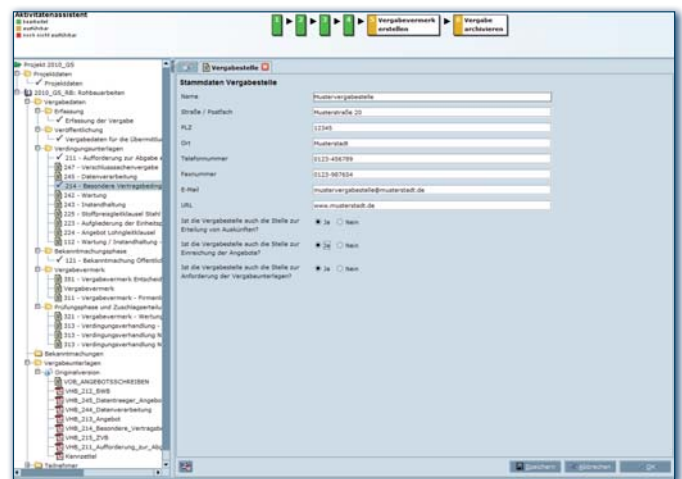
Aktivitätenassistent
bearbeitet
ausführbar
noch nicht ausführbar

1 ▶ 2 ▶ 3 ▶ 4 ▶ 5 Vergabevermerk erstellen ▶ 6 Vergabe archivieren

Projekt 2010_GS
Projektdaten
Projektdaten
2010_GS_RB: Rohbauarbeiten
Vergabedaten
Erfassung
Erfassung der Vergabe
Veröffentlichung
Vergabedaten für die Übermittlu
Verdingungsunterlagen
211 - Aufforderung zur Abgabe e
247 - Verschlussscheinvergabe
245 - Datenverarbeitung
214 - Besondere Vertragsbeding
242 - Wartung
243 - Instandhaltung
225 - Stoffpreisgleitklausel Stahl
223 - Aufgliederung der Einheitsp
224 - Angebot Lohngleitklausel
112 - Wartung / Instandhaltung -
Bekanntmachungsphase
121 - Bekanntmachung Öffentlic
Vergabevermerk
351 - Vergabevermerk Entscheid
Vergabevermerk
311 - Vergabevermerk - Formenb
Prüfungsphase und Zuschlagserteilu
321 - Vergabevermerk - Wertung
313 - Verdingungsverhandlung -
313 - Verdingungsverhandlung N
313 - Verdingungsverhandlung N
Bekanntmachungen
Vergabeunterlagen
Originalversion
VOB_ANGEBOTSSCHREIBEN
VHB_212_EWB
VHB_245_Datenträger_Angebo
VHB_244_Datenverarbeitung
VHB_213_Angebot
VHB_214_Besondere_Vertragsb
VHB_215_ZVB
VHB_211_Aufforderung_zur_Abg
Kennzettel
Teilnehmer

Vergabestelle

Stammdaten Vergabestelle

| | |
|---|---|
| Name | Mustervergabestelle |
| Straße / Postfach | Musterstraße 20 |
| PLZ | 12345 |
| Ort | Musterstadt |
| Telefonnummer | 0123-456789 |
| Faxnummer | 0123-987654 |
| E-Mail | mustervergabestelle@musterstadt.de |
| URL | www.musterstadt.de |

Ist die Vergabestelle auch die Stelle zur Erteilung von Auskünften? Ja Nein
Ist die Vergabestelle auch die Stelle zur Einreichung der Angebote? Ja Nein
Ist die Vergabestelle auch die Stelle zur Anforderung der Vergabeunterlagen? Ja Nein

Speichern Abbrechen OK